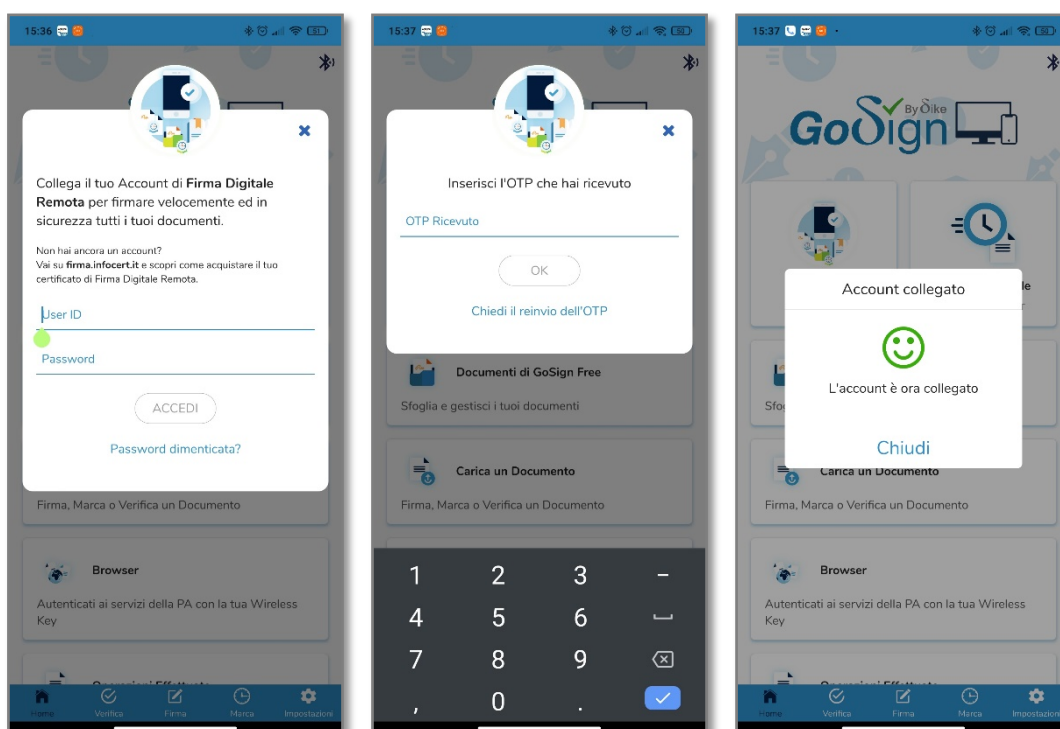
15:36

Collega il tuo Account di **Firma Digitale Remota** per firmare velocemente ed in sicurezza tutti i tuoi documenti.

Non hai ancora un account?
Vai su **firma.infocert.it** e scopri come acquistare il tuo certificato di Firma Digitale Remota.

User ID

Password

ACCEDI

Password dimenticata?

Firma, Marca o Verifica un Documento

Browser

Autenticati ai servizi della PA con la tua Wireless Key

Home Verifica Firma Marca Impostazioni

15:37

Inserisci l'OTP che hai ricevuto

OTP Ricevuto

OK

Chiedi il reinvio dell'OTP

Documenti di GoSign Free

Sfoglia e gestisci i tuoi documenti

Carica un Documento

Firma, Marca o Verifica un Documento

1 2 3 –
4 5 6
7 8 9
, 0 .

15:37

GoSign By Dike

Account collegato

L'account è ora collegato

Chiudi

Carica un Documento

Firma, Marca o Verifica un Documento

Browser

Autenticati ai servizi della PA con la tua Wireless Key

Home Verifica Firma Marca Impostazioni